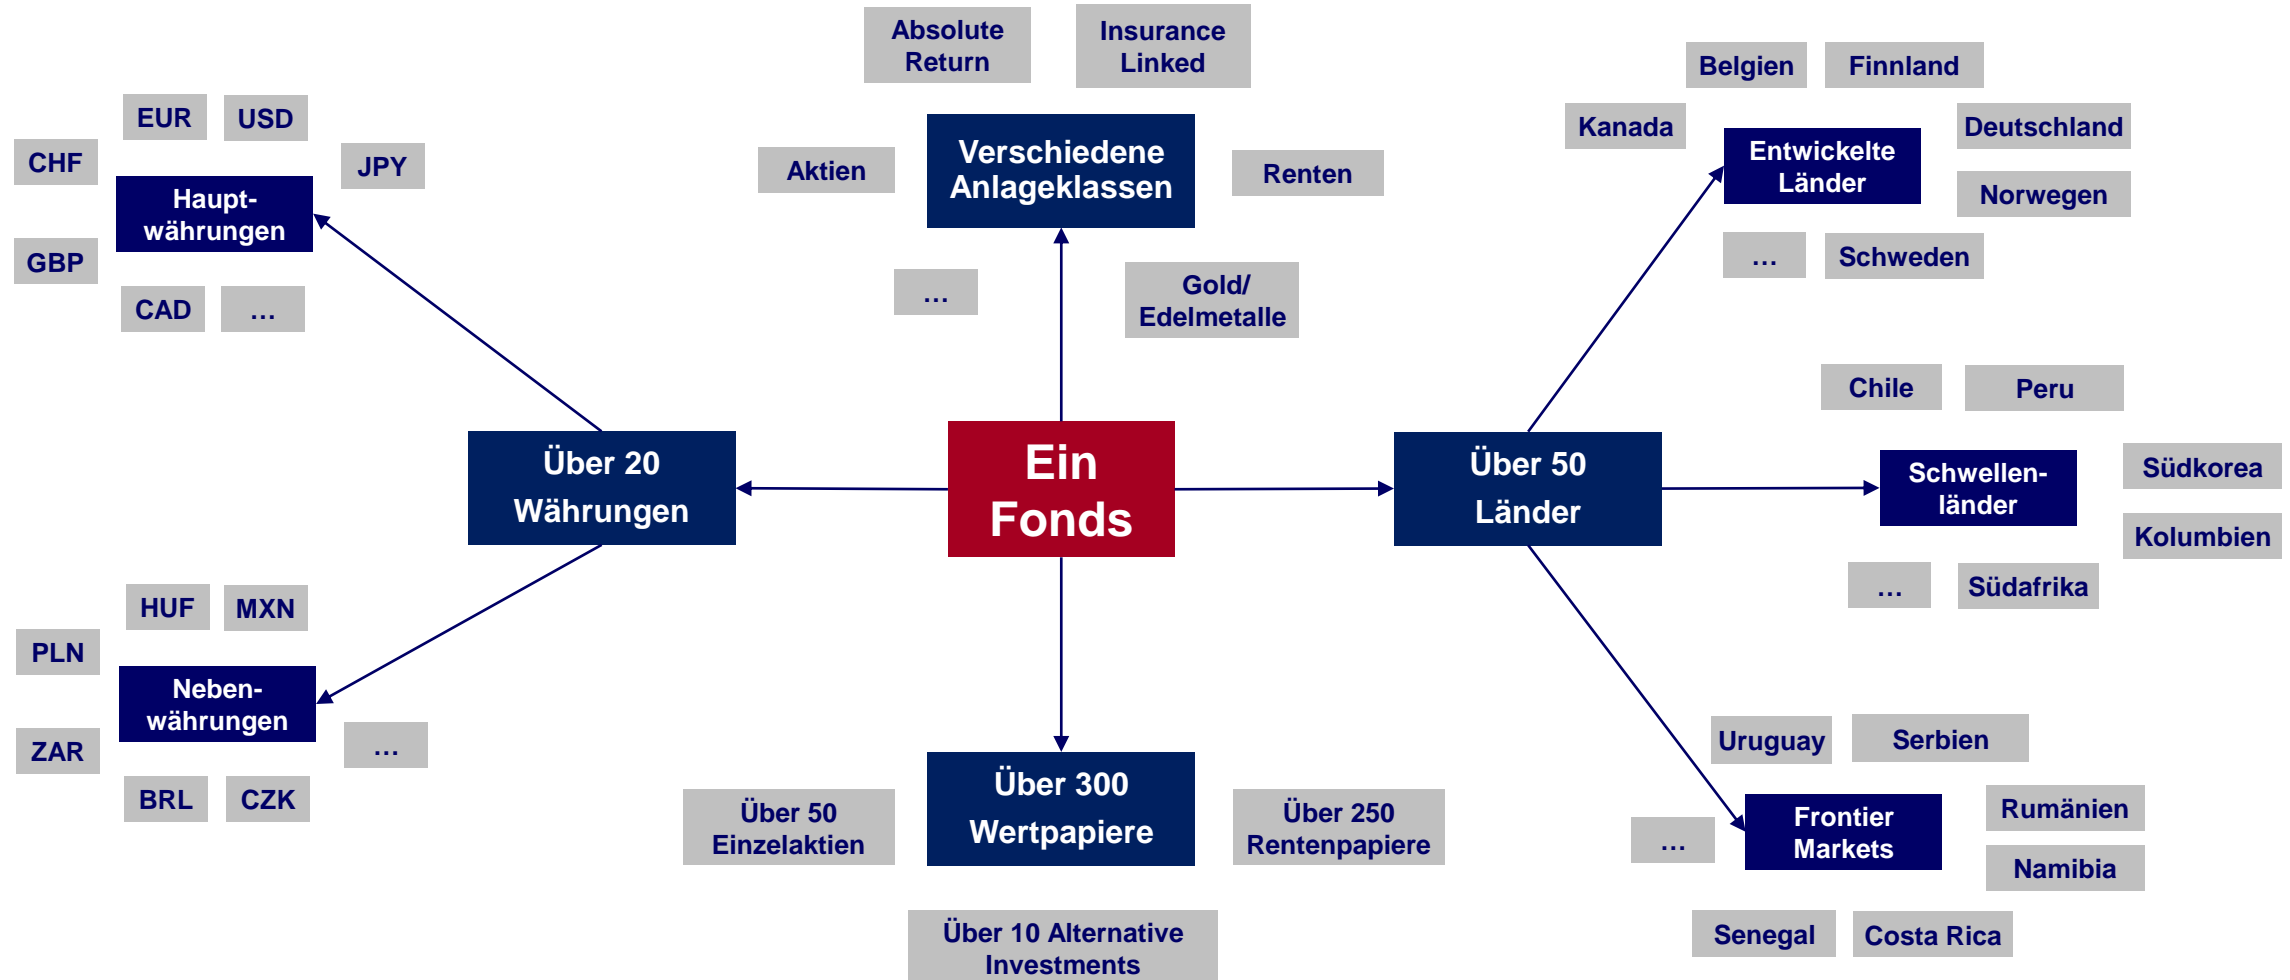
Absolute Return

Insurance Linked

Aktien

Verschiedene Anlageklassen

Renten

…

Gold/ Edelmetalle

EUR

USD

CHF

JPY

Haupt-währungen

GBP

CAD

…

Belgien

Finnland

Kanada

Entwickelte Länder

Deutschland

Norwegen

…

Schweden

Chile

Peru

Über 20 Währungen

Ein Fonds

Über 50 Länder

Schwellen-länder

Südkorea

Kolumbien

…

Südafrika

HUF

MXN

PLN

Neben-währungen

ZAR

…

BRL

CZK

Über 50 Einzelaktien

Über 300 Wertpapiere

Über 250 Rentenpapiere

Uruguay

Serbien

…

Frontier Markets

Rumänien

Namibia

Senegal

Costa Rica

Über 10 Alternative Investments